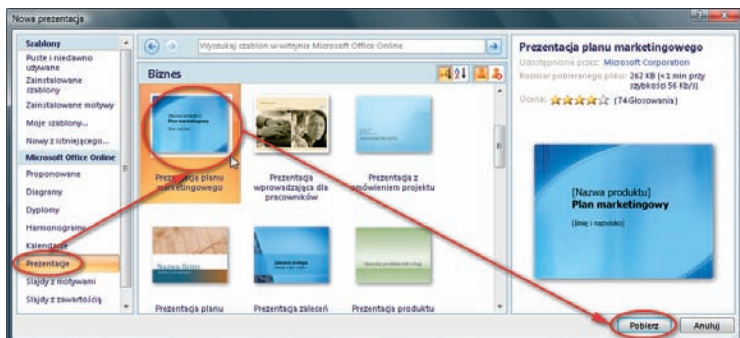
Nowa prezentacja

Szablony
Puste i niedawno używane
Zainstalowane szablony
Zainstalowane motywy
Moje szablony...
Nowy z istniejącego...
Microsoft Office Online
Proponowane
Diagramy
Dyplomy
Harmonogramy
Kalendarze
Prezentacje
Slajdy z motywami
Slajdy z zawartością

Wyszukaj szablon w witrynie Microsoft Office Online

Biznes

Prezentacja planu marketingowego
Prezentacja wprowadzająca dla pracowników
Prezentacja z omówieniem projektu
Prezentacja planu
Prezentacja zaleceń
Prezentacja produktu

Prezentacja planu marketingowego
Udostępnione przez: Microsoft Corporation
Rozmiar pobieranego pliku: 262 KB (<1 min przy szybkości 56 Kb/s)
Ocena: (74 Głosowania)

[Nazwa produktu]
Plan marketingowy
[Imię i nazwisko]

Pobierz
Anuluj